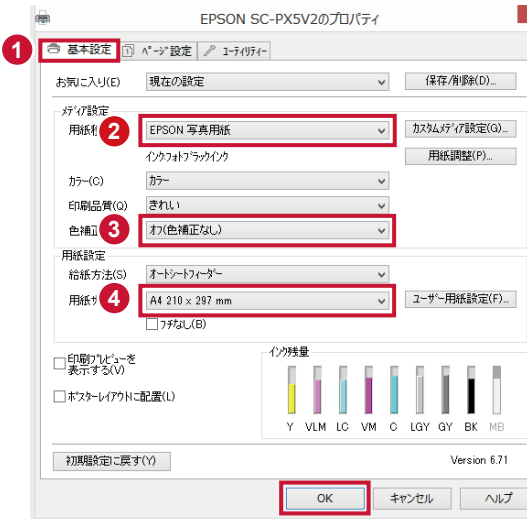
EPSON SC-PX5V2のプロパティ

1 基本設定 ページ設定 ユーティリティー

お気に入り(E) 現在の設定 保存/削除(D)...

メディア設定
用紙種 2 EPSON 写真用紙 カスタムメディア設定(G)...
インク:フォトブラックインク 用紙調整(P)...
カラー(C) カラー
印刷品質(Q) きれい
色補正 3 オフ(色補正なし)

用紙設定
給紙方法(S) オートシートフィーダー
用紙サ 4 A4 210 x 297 mm ユーザー用紙設定(F)...
フチなし(B)

印刷プレビューを表示する(V)
ポスターレイアウトに配置(L)

インク残量
Y VLM LC VM C LGY GY BK MB

初期設定に戻す(Y) Version 6.71

OK キャンセル ヘルプ